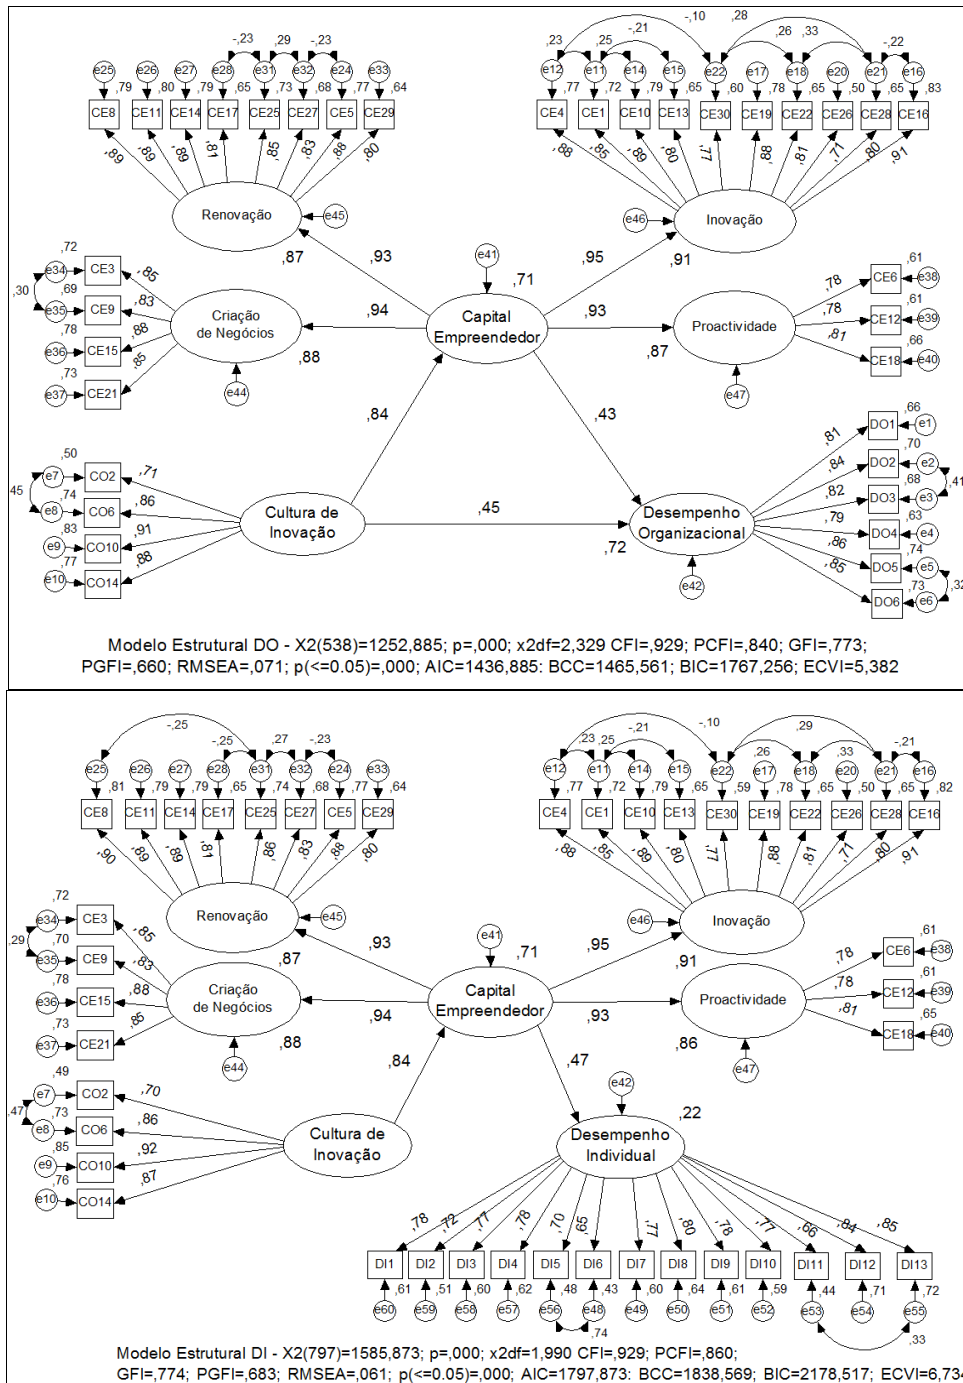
e25 e26 e27 e28 e31 e32 e24 e33
-,23 ,29 -,23
,79 ,80 ,79 ,65 ,73 ,68 ,77 ,64
CE8 CE11 CE14 CE17 CE25 CE27 CE5 CE29
,89 ,89 ,89 ,81 ,85 ,83 ,88 ,80
Renovação
e45

,23 ,25 -,21 -,10 ,28 ,26 ,33 -,22
e12 e11 e14 e15 e22 e17 e18 e20 e21 e16
,77 ,72 ,79 ,65 ,60 ,78 ,65 ,50 ,65 ,83
CE4 CE1 CE10 CE13 CE30 CE19 CE22 CE26 CE28 CE16
,88 ,85 ,89 ,80 ,77 ,88 ,81 ,71 ,80 ,91
e46 Inovação

,72 ,30 ,69 ,78 ,73
e34 CE3 ,85
e35 CE9 ,83
e36 CE15 ,88
e37 CE21 ,85
Criação de Negócios
e44
,87 ,93 ,94 ,88
e41 ,71
Capital Empreendedor
,95 ,91 ,93 ,87
Proactividade
e47
,61 CE6 e38 ,78
,61 CE12 e39 ,78
,66 CE18 e40 ,81
,84 ,43

,50 45 ,74 ,83 ,77
e7 CO2 ,71
e8 CO6 ,86
e9 CO10 ,91
e10 CO14 ,88
Cultura de Inovação
,45
Desempenho Organizacional
,72
e42
,66 DO1 e1 ,81
,70 DO2 e2 ,84 ,41
,68 DO3 e3 ,82
,63 DO4 e4 ,79
,74 DO5 e5 ,86 ,32
,73 DO6 e6 ,85

Modelo Estrutural DO - X2(538)=1252,885; p=,000; x2df=2,329 CFI=,929; PCFI=,840; GFI=,773; PGFI=,660; RMSEA=,071; p(<=0.05)=,000; AIC=1436,885; BCC=1465,561; BIC=1767,256; ECVI=5,382

-,25 -,25 ,27 -,23
e25 e26 e27 e28 e31 e32 e24 e33
,81 ,79 ,79 ,65 ,74 ,68 ,77 ,64
CE8 CE11 CE14 CE17 CE25 CE27 CE5 CE29
,90 ,89 ,89 ,81 ,86 ,83 ,88 ,80
Renovação
e45

,23 ,25 -,21 -,10 ,29 ,26 ,33 -,21
e12 e11 e14 e15 e22 e17 e18 e20 e21 e16
,77 ,72 ,79 ,65 ,59 ,78 ,65 ,50 ,65 ,82
CE4 CE1 CE10 CE13 CE30 CE19 CE22 CE26 CE28 CE16
,88 ,85 ,89 ,80 ,77 ,88 ,81 ,71 ,80 ,91
e46 Inovação

,72 ,29 ,70 ,78 ,73
e34 CE3 ,85
e35 CE9 ,83
e36 CE15 ,88
e37 CE21 ,85
Criação de Negócios
e44
,87 ,93 ,94 ,88
e41 ,71
Capital Empreendedor
,95 ,91 ,93 ,86
Proactividade
e47
,61 CE6 e38 ,78
,61 CE12 e39 ,78
,65 CE18 e40 ,81
,84 ,47

,49 ,47 ,73 ,85 ,76
e7 CO2 ,70
e8 CO6 ,86
e9 CO10 ,92
e10 CO14 ,87
Cultura de Inovação
e42 ,22
Desempenho Individual
,78 ,72 ,77 ,78 ,70 ,65 ,77 ,80 ,78 ,77 ,66 ,84 ,85
DI1 DI2 DI3 DI4 DI5 DI6 DI7 DI8 DI9 DI10 DI11 DI12 DI13
,61 ,51 ,60 ,62 ,48 ,43 ,60 ,64 ,61 ,59 ,44 ,71 ,72
e60 e59 e58 e57 e56 e48 e49 e50 e51 e52 e53 e54 e55
,74 ,33

Modelo Estrutural DI - X2(797)=1585,873; p=,000; x2df=1,990 CFI=,929; PCFI=,860; GFI=,774; PGFI=,683; RMSEA=,061; p(<=0.05)=,000; AIC=1797,873; BCC=1838,569; BIC=2178,517; ECVI=6,73